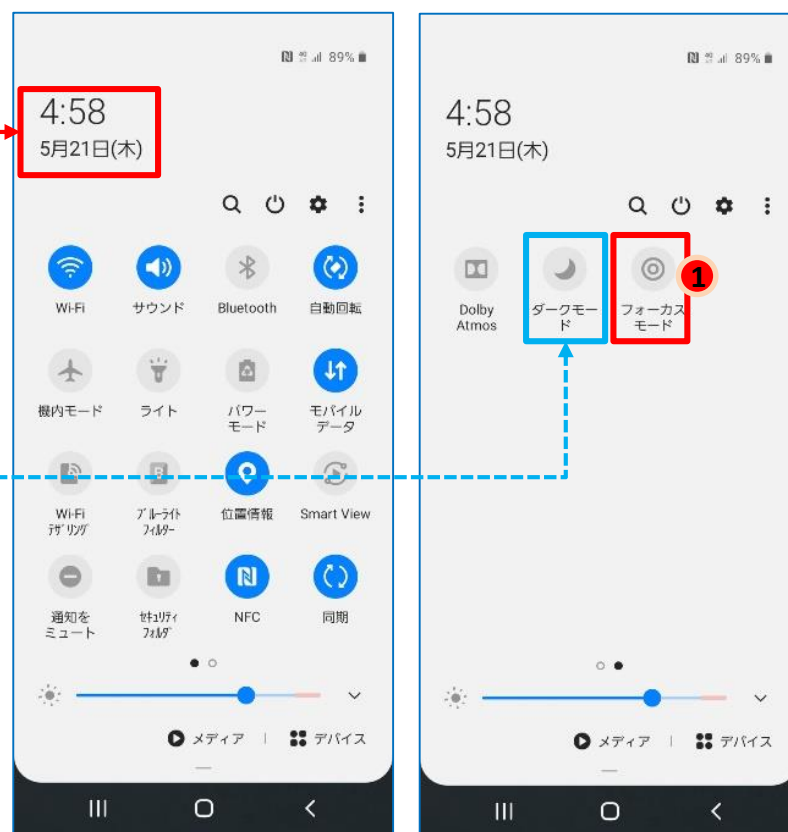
89%

4:58
5月21日(木)

Wi-Fi
サウンド
Bluetooth
自動回転

機内モード
ライト
パワーモード
モバイルデータ

Wi-Fi テザリング
ブルーライトフィルター
位置情報
Smart View

通知をミュート
セキュリティフォルダ
NFC
同期

メディア | デバイス

89%

4:58
5月21日(木)

Dolby Atmos
ダークモード
フォーカスモード
1

メディア | デバイス